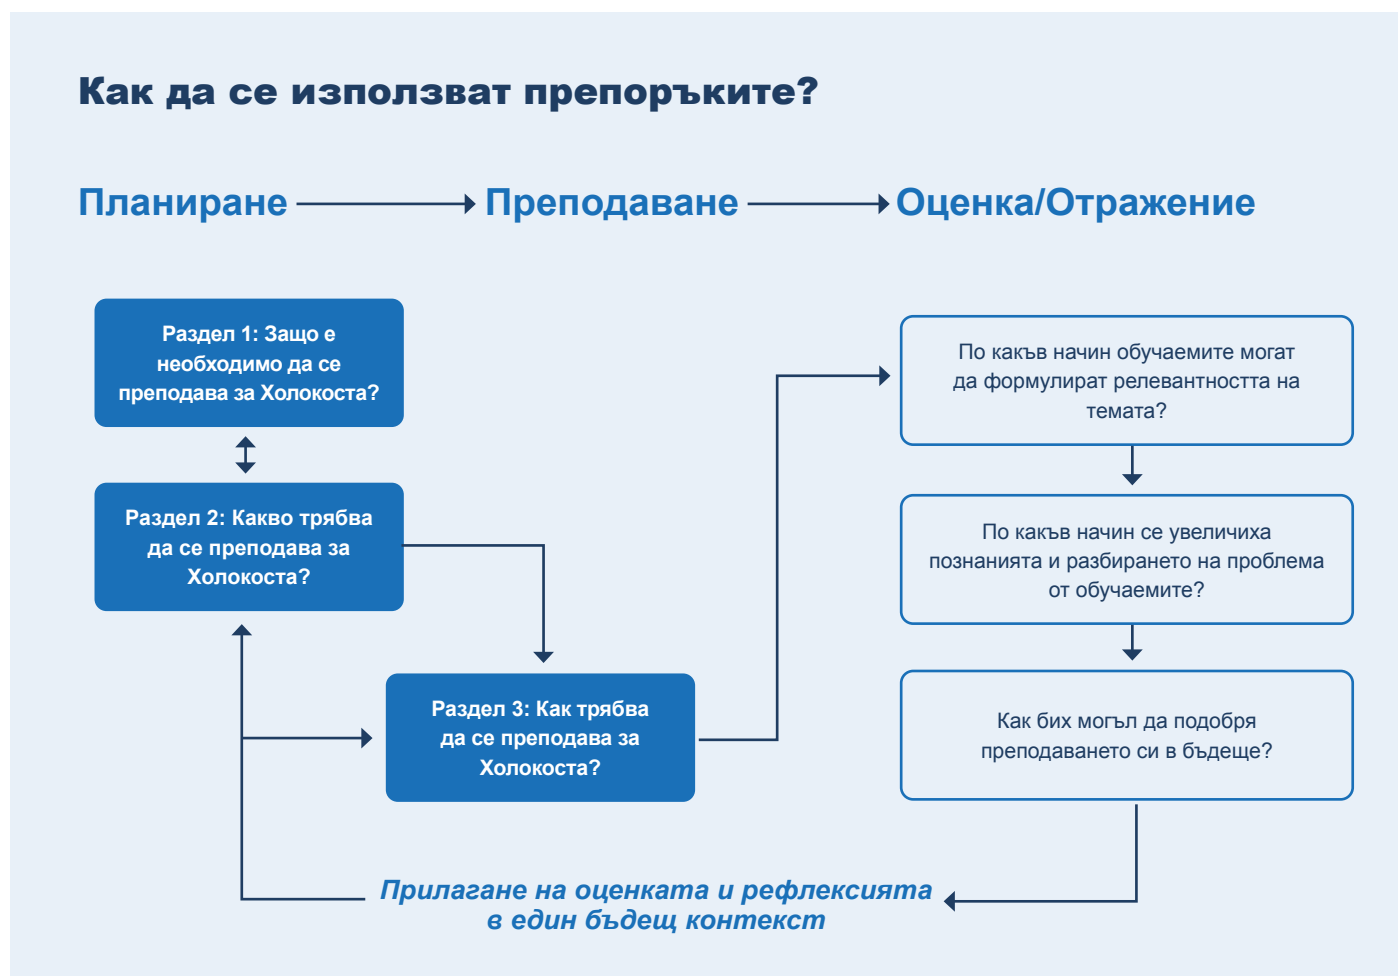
Как да се използват препоръките?

Планиране Преподаване Оценка/Отражение

Раздел 1: Защо е необходимо да се преподава за Холокоста?

Раздел 2: Какво трябва да се преподава за Холокоста?

Раздел 3: Как трябва да се преподава за Холокоста?

По какъв начин обучаемите могат да формулират релевантността на темата?

По какъв начин се увеличиха познанията и разбирането на проблема от обучаемите?

Как бих могъл да подобря преподаването си в бъдеще?

Прилагане на оценката и рефлексията в един бъдещ контекст